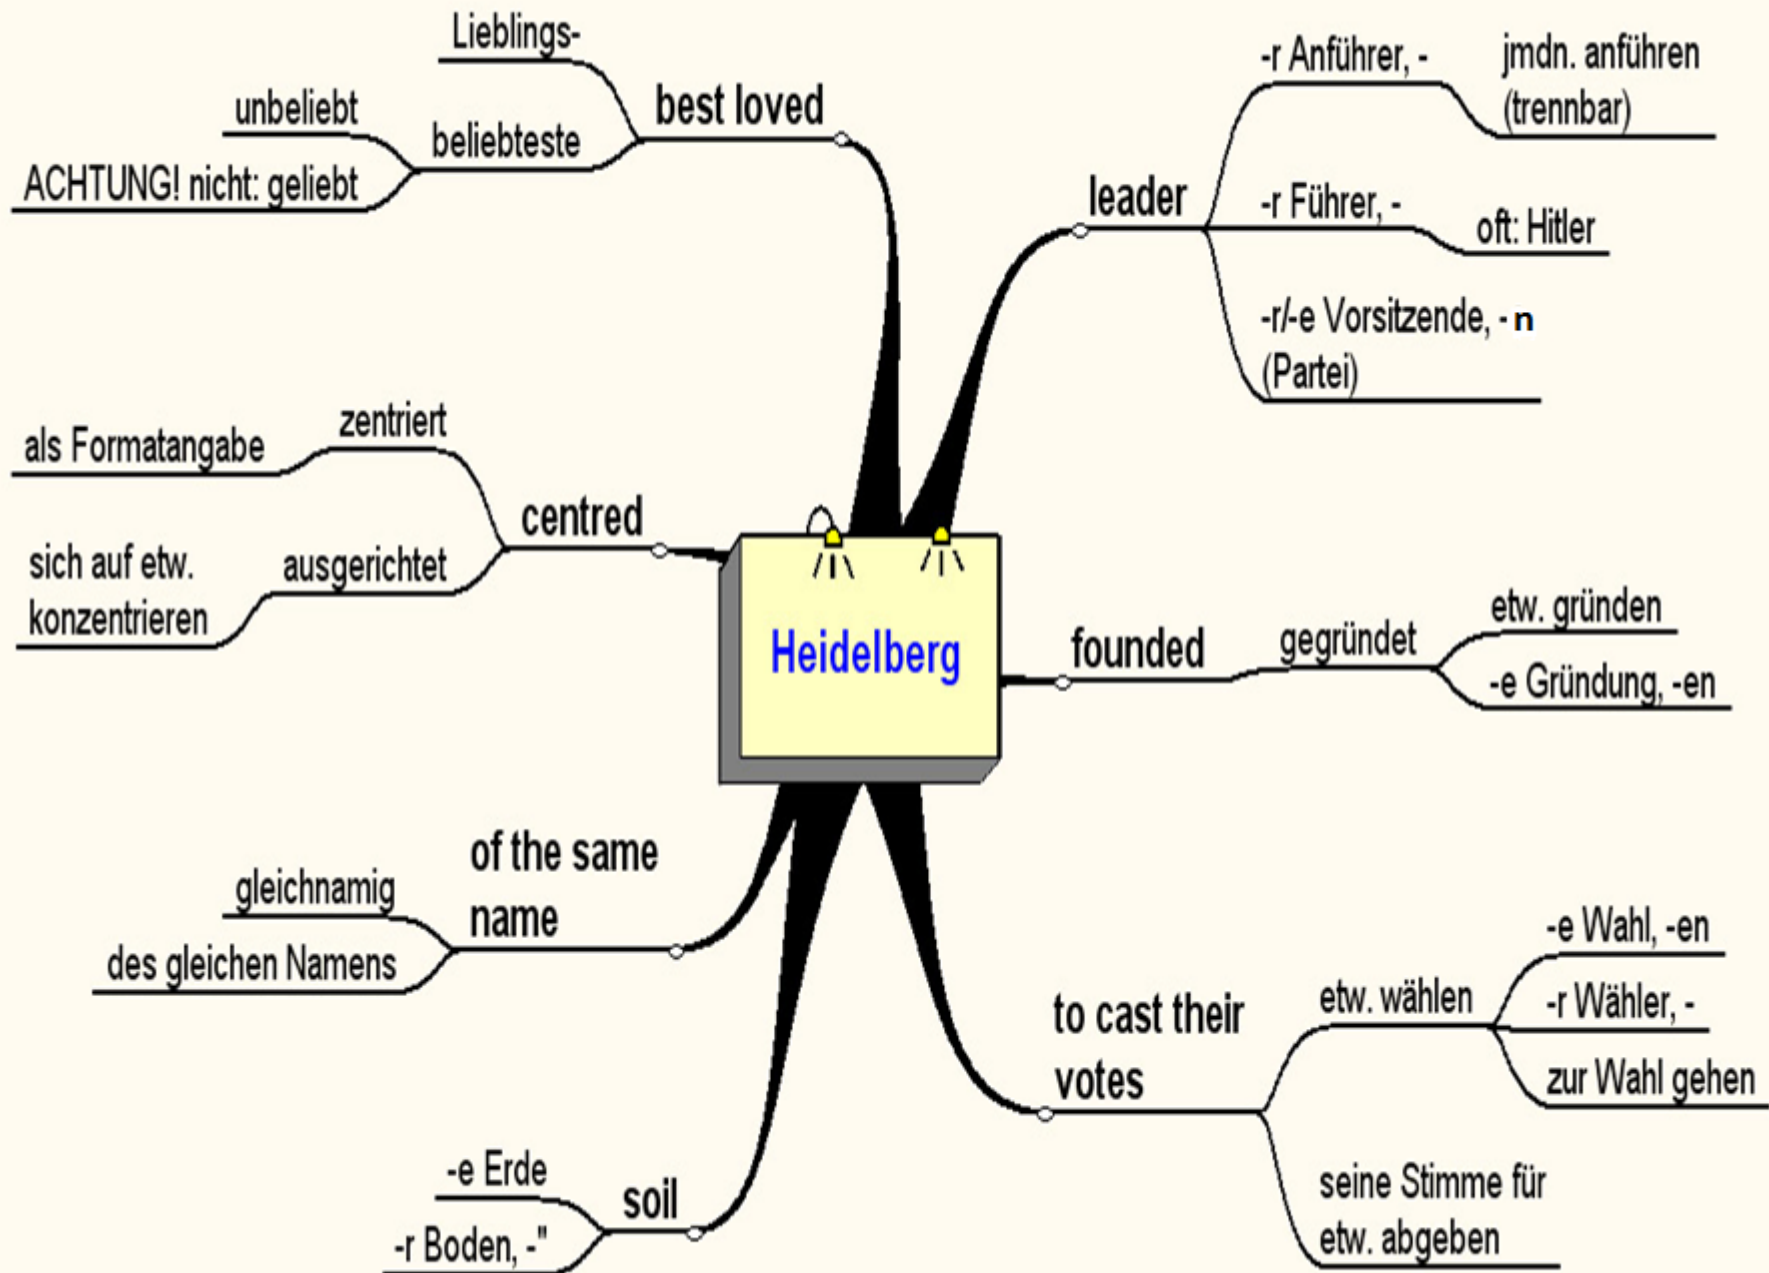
Heidelberg

best loved
Lieblings-
beliebteste
unbeliebt
ACHTUNG! nicht: geliebt

leader
-r Anführer, -
jmdn. anführen (trennbar)
-r Führer, -
oft: Hitler
-r/-e Vorsitzende, - n (Partei)

centred
zentriert
als Formatangabe
ausgerichtet
sich auf etw. konzentrieren

founded
gegründet
etw. gründen
-e Gründung, -en

of the same name
gleichnamig
des gleichen Namens

to cast their votes
etw. wählen
-e Wahl, -en
-r Wähler, -
zur Wahl gehen
seine Stimme für etw. abgeben

soil
-e Erde
-r Boden, -"